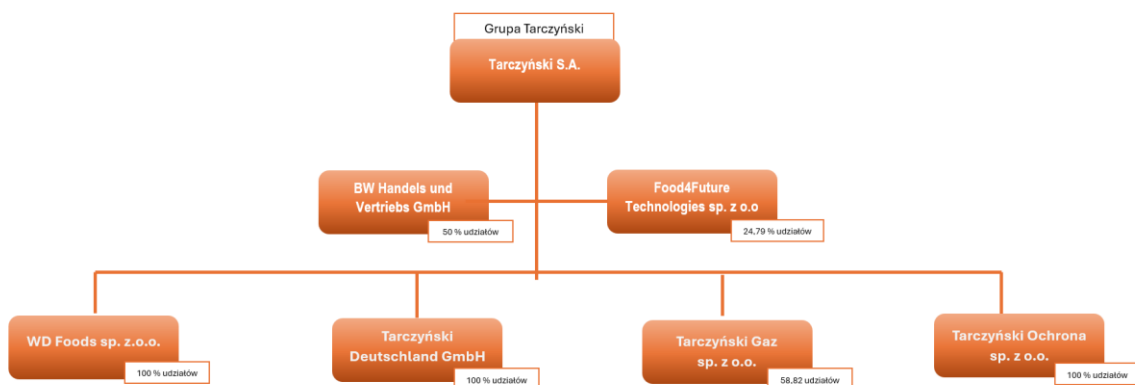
Grupa Tarczyński

Tarczyński S.A.

BW Handels und Vertriebs GmbH

50 % udziałów

Food4Future Technologies sp. z o.o

24,79 % udziałów

WD Foods sp. z.o.o.

100 % udziałów

Tarczyński Deutschland GmbH

100 % udziałów

Tarczyński Gaz sp. z o.o.

58,82 udziałów

Tarczyński Ochrona sp. z o.o.

100 % udziałów